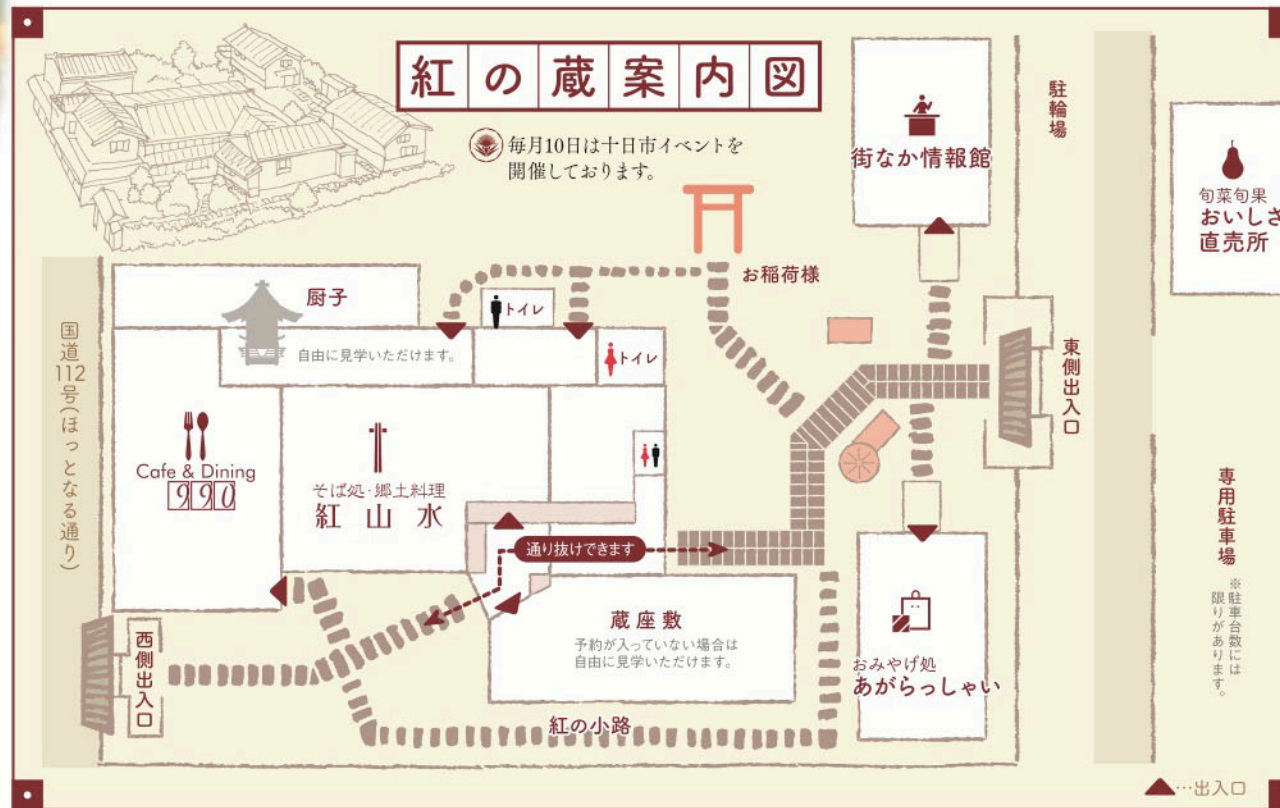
紅の蔵案内図

毎月10日は十日市イベントを開催しております。

街なか情報館

駐輪場

旬菜旬果
おいしさ
直売所

お稲荷様

厨子
自由に見学いただけます。

トイレ

トイレ

国道112号(ほっとなる通り)

東側出入口

Cafe & Dining
990

そば処・郷土料理
紅山水

通り抜けできます

専用駐車場
※駐車台数には限りがあります。

蔵座敷
予約が入っていない場合は自由に見学いただけます。

西側出入口

おみやげ処
あがらっしゃい

紅の小路

…出入口